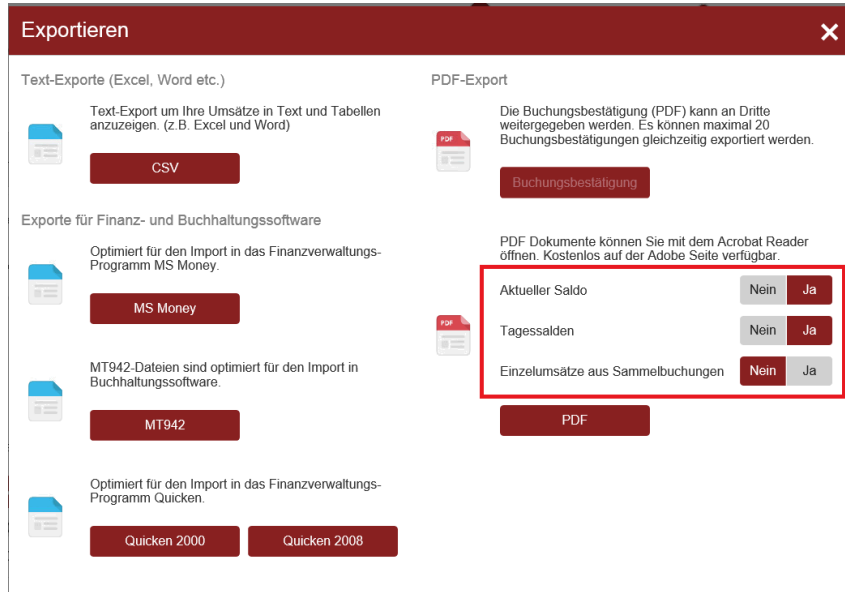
Exportieren

Text-Exporte (Excel, Word etc.)

Text-Export um Ihre Umsätze in Text und Tabellen anzuzeigen. (z.B. Excel und Word)

CSV

Exporte für Finanz- und Buchhaltungssoftware

Optimiert für den Import in das Finanzverwaltungs-Programm MS Money.

MS Money

MT942-Dateien sind optimiert für den Import in Buchhaltungssoftware.

MT942

Optimiert für den Import in das Finanzverwaltungs-Programm Quicken.

Quicken 2000

Quicken 2008

PDF-Export

PDF

Die Buchungsbestätigung (PDF) kann an Dritte weitergegeben werden. Es können maximal 20 Buchungsbestätigungen gleichzeitig exportiert werden.

Buchungsbestätigung

PDF Dokumente können Sie mit dem Acrobat Reader öffnen. Kostenlos auf der Adobe Seite verfügbar.

PDF

Aktueller Saldo Nein Ja

Tagessalden Nein Ja

Einzelumsätze aus Sammelbuchungen Nein Ja

PDF